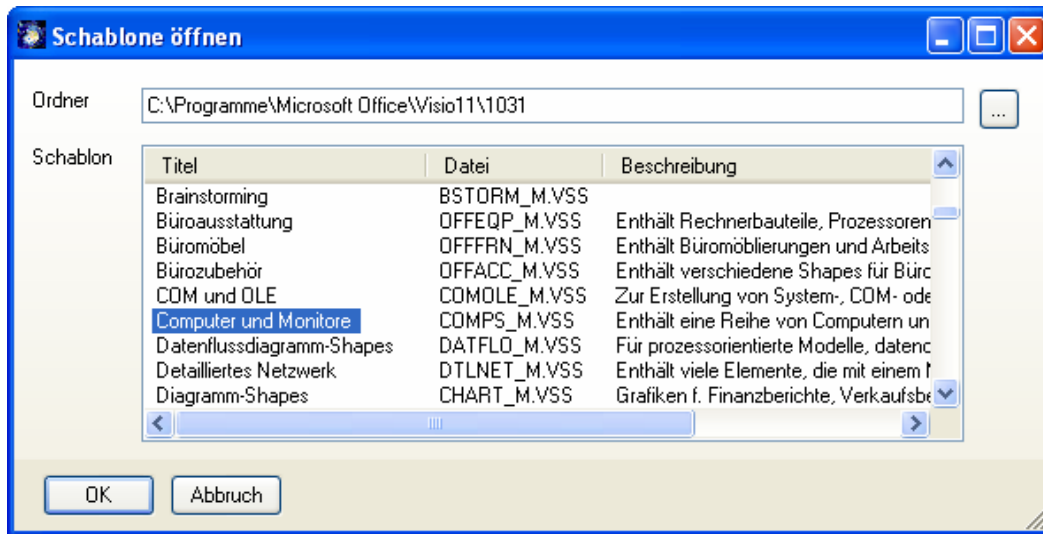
Schablone öffnen

Ordner C:\Programme\Microsoft Office\Visio11\1031 ...

Schablon

| Titel | Datei | Beschreibung |
|---|---|---|
| Brainstorming | BSTORM_M.VSS | |
| Büroausstattung | OFFEQP_M.VSS | Enthält Rechnerbauteile, Prozessoren |
| Büromöbel | OFFFRN_M.VSS | Enthält Büromöblierungen und Arbeits |
| Bürozubehör | OFFACC_M.VSS | Enthält verschiedene Shapes für Büro |
| COM und OLE | COMOLE_M.VSS | Zur Erstellung von System-, COM- ode |
| Computer und Monitore | COMPS_M.VSS | Enthält eine Reihe von Computern un |
| Datenflussdiagramm-Shapes | DATFLO_M.VSS | Für prozessorientierte Modelle, datenc |
| Detailliertes Netzwerk | DTLNET_M.VSS | Enthält viele Elemente, die mit einem |
| Diagramm-Shapes | CHART_M.VSS | Grafiken f. Finanzberichte, Verkaufsbe |

OK Abbruch